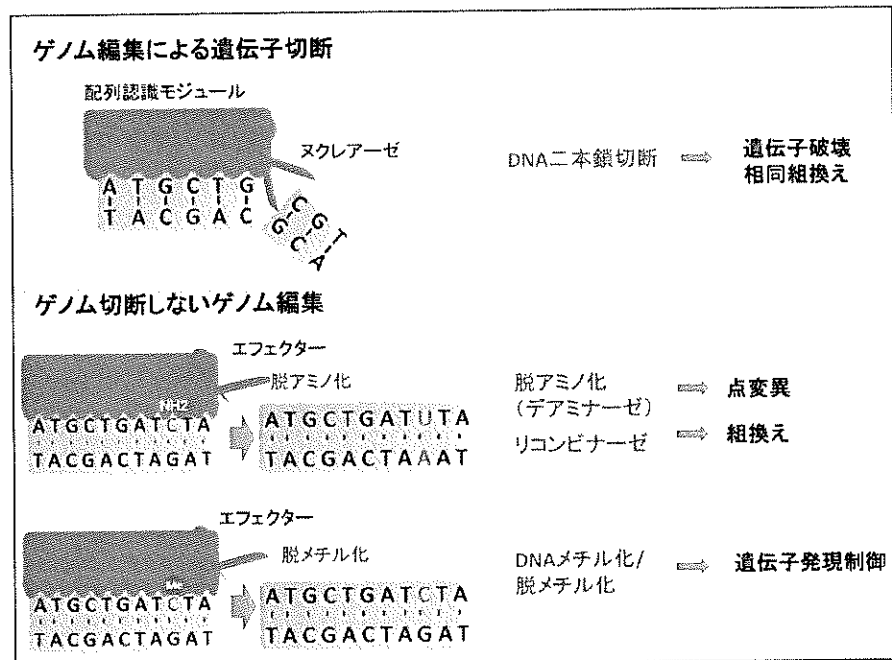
ゲノム編集による遺伝子切断

配列認識モジュール

ヌクレアーゼ

A T G C T G
T A C G A C

C G T
G C A

DNA二本鎖切断 ⇨ 遺伝子破壊
相同組換え

ゲノム切断しないゲノム編集

エフェクター

脱アミノ化

NH2

ATGCTGATCTA
TACGACTAGAT

ATGCTGATUTA
TACGACTAAAT

脱アミノ化
(デアミナーゼ) ⇨ 点変異

リコンビナーゼ ⇨ 組換え

エフェクター

脱メチル化

Me

ATGCTGATCTA
TACGACTAGAT

ATGCTGATCTA
TACGACTAGAT

DNAメチル化/
脱メチル化 ⇨ 遺伝子発現制御